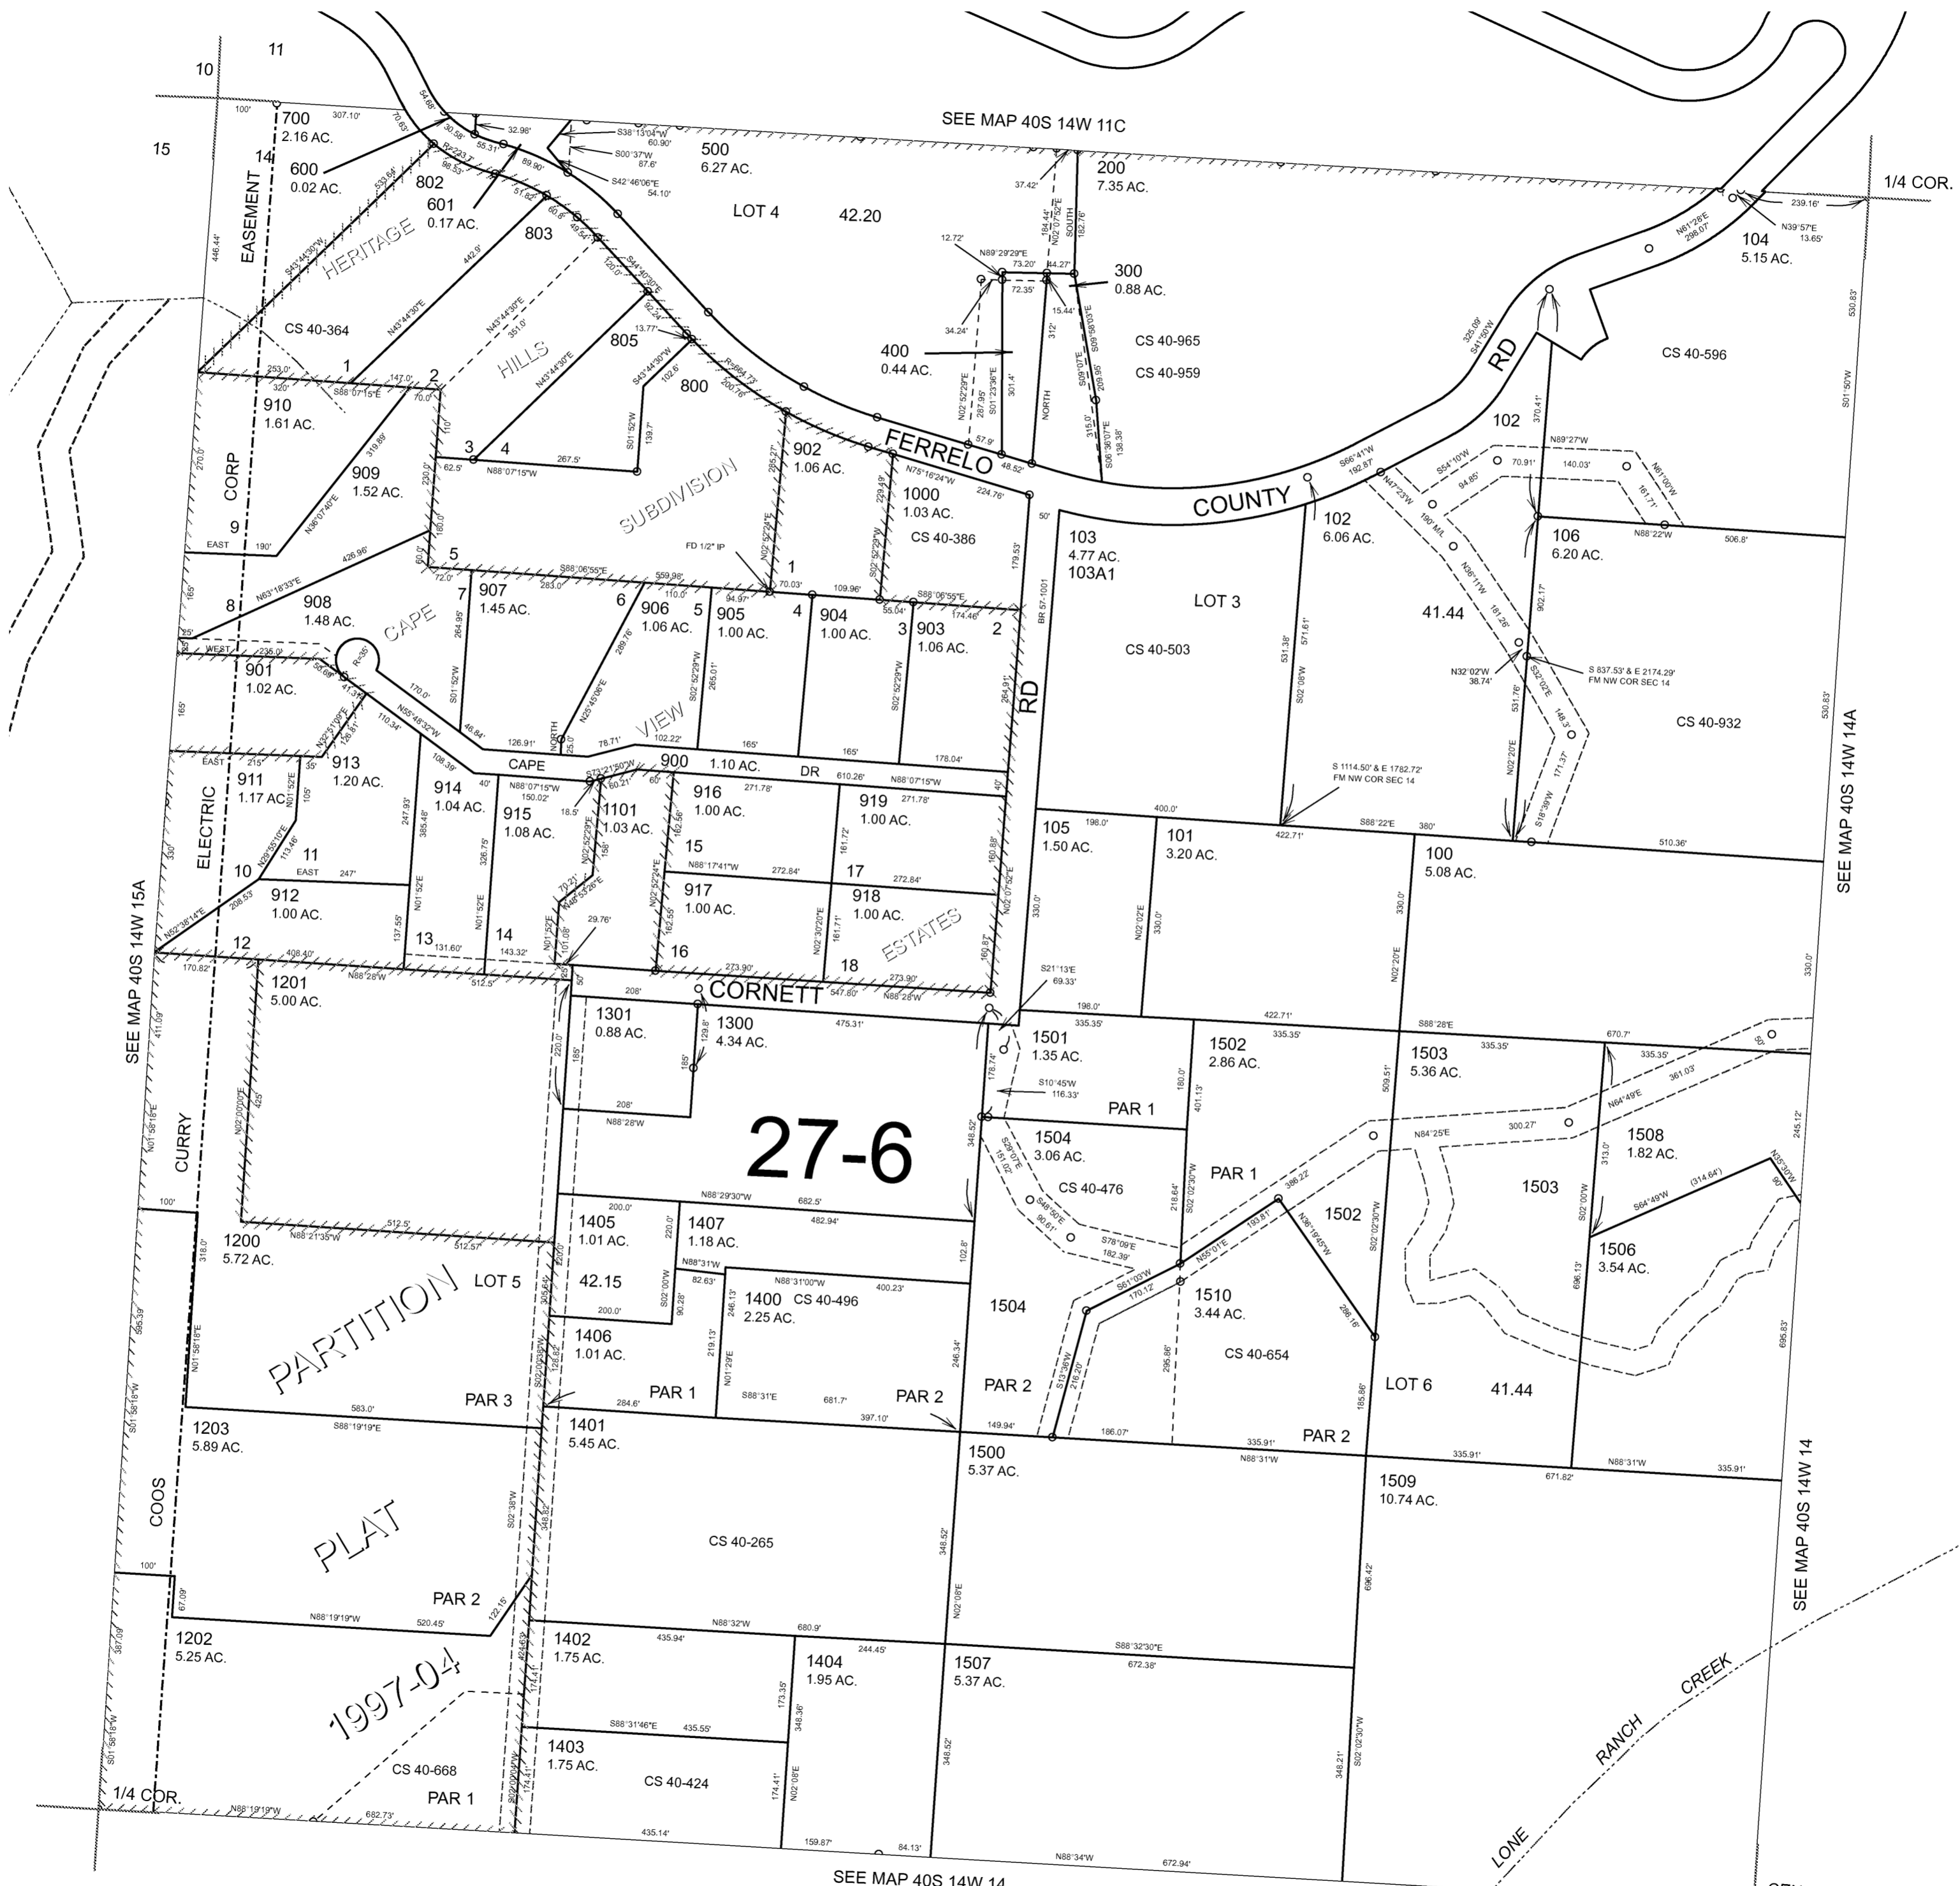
10
11
15
14
SEE MAP 40S 14W 11C
1/4 COR.
700
2.16 AC.
600
0.02 AC.
802
601
0.17 AC.
500
6.27 AC.
LOT 4
42.20
200
7.35 AC.
104
5.15 AC.
EASEMENT
HERITAGE
803
HILLS
805
800
300
0.88 AC.
400
0.44 AC.
CS 40-965
CS 40-959
CS 40-596
CS 40-364
1
2
910
1.61 AC.
909
1.52 AC.
3
4
902
1.06 AC.
FERRELO
1000
1.03 AC.
CS 40-386
COUNTY
RD
102
102
6.06 AC.
106
6.20 AC.
103
4.77 AC.
103A1
LOT 3
41.44
CS 40-503
CS 40-932
CORP
9
SUBDIVISION
5
8
908
1.48 AC.
CAPE
7
907
1.45 AC.
6
906
1.06 AC.
5
905
1.00 AC.
4
904
1.00 AC.
3
903
1.06 AC.
2
1
901
1.02 AC.
VIEW
RD
913
1.20 AC.
914
1.04 AC.
915
1.08 AC.
900
1.10 AC.
DR
CAPE
1101
1.03 AC.
916
1.00 AC.
919
1.00 AC.
911
1.17 AC.
ELECTRIC
10
11
912
1.00 AC.
15
17
917
1.00 AC.
918
1.00 AC.
ESTATES
105
1.50 AC.
101
3.20 AC.
100
5.08 AC.
SEE MAP 40S 14W 14A
12
13
14
16
18
CORNETT
1201
5.00 AC.
1301
0.88 AC.
1300
4.34 AC.
1501
1.35 AC.
1502
2.86 AC.
1503
5.36 AC.
SEE MAP 40S 14W 15A
CURRY
27-6
PAR 1
1504
3.06 AC.
CS 40-476
PAR 1
1508
1.82 AC.
1503
1502
1405
1.01 AC.
1407
1.18 AC.
1200
5.72 AC.
LOT 5
42.15
1400
2.25 AC.
CS 40-496
1504
1510
3.44 AC.
1506
3.54 AC.
PARTITION
1406
1.01 AC.
CS 40-654
PAR 2
LOT 6
41.44
PAR 1
PAR 2
PAR 3
1401
5.45 AC.
1203
5.89 AC.
1500
5.37 AC.
PAR 2
1509
10.74 AC.
COOS
PLAT
CS 40-265
SEE MAP 40S 14W 14
PAR 2
1202
5.25 AC.
1402
1.75 AC.
1404
1.95 AC.
1507
5.37 AC.
1997-04
CREEK
RANCH
1403
1.75 AC.
CS 40-668
CS 40-424
LONE
1/4 COR.
PAR 1
SEE MAP 40S 14W 14